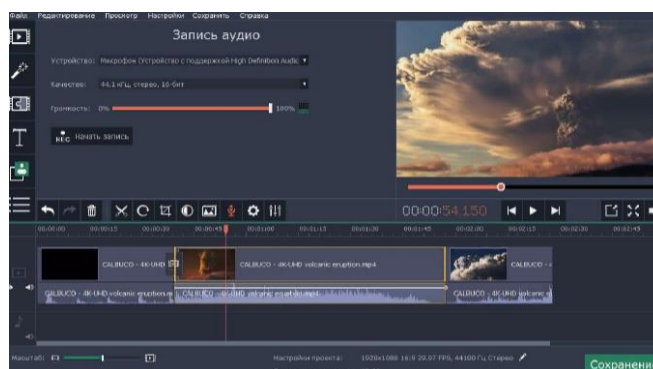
Файл Редактирование Просмотр Настройки Сохранить Справка

Запись аудио

Устройство: Микрофон (Устройство с поддержкой High Definition Audio)

Качество: 44.1 кГц, стерео, 16-бит

Громкость: 0% 100%

REC Начать запись

00:00:54.150

00:00:00 00:00:15 00:00:30 00:00:45 00:01:00 00:01:15 00:01:30 00:01:45 00:02:00 00:02:15 00:02:30 00:02:45

CALBUCO - 4K-UHD CALBUCO - 4K-UHD volcanic eruption.mp4 CALBUCO - 4

CALBUCO - 4K-UHD volcanic eruption.m CALBUCO - 4K-UHD volcanic eruption.mp4 CALBUCO - 4K-UHD volcanic

Масштаб:

Настройки проекта: 1920x1080 16:9 29.97 FPS, 44100 Гц Стерео

Сохранение